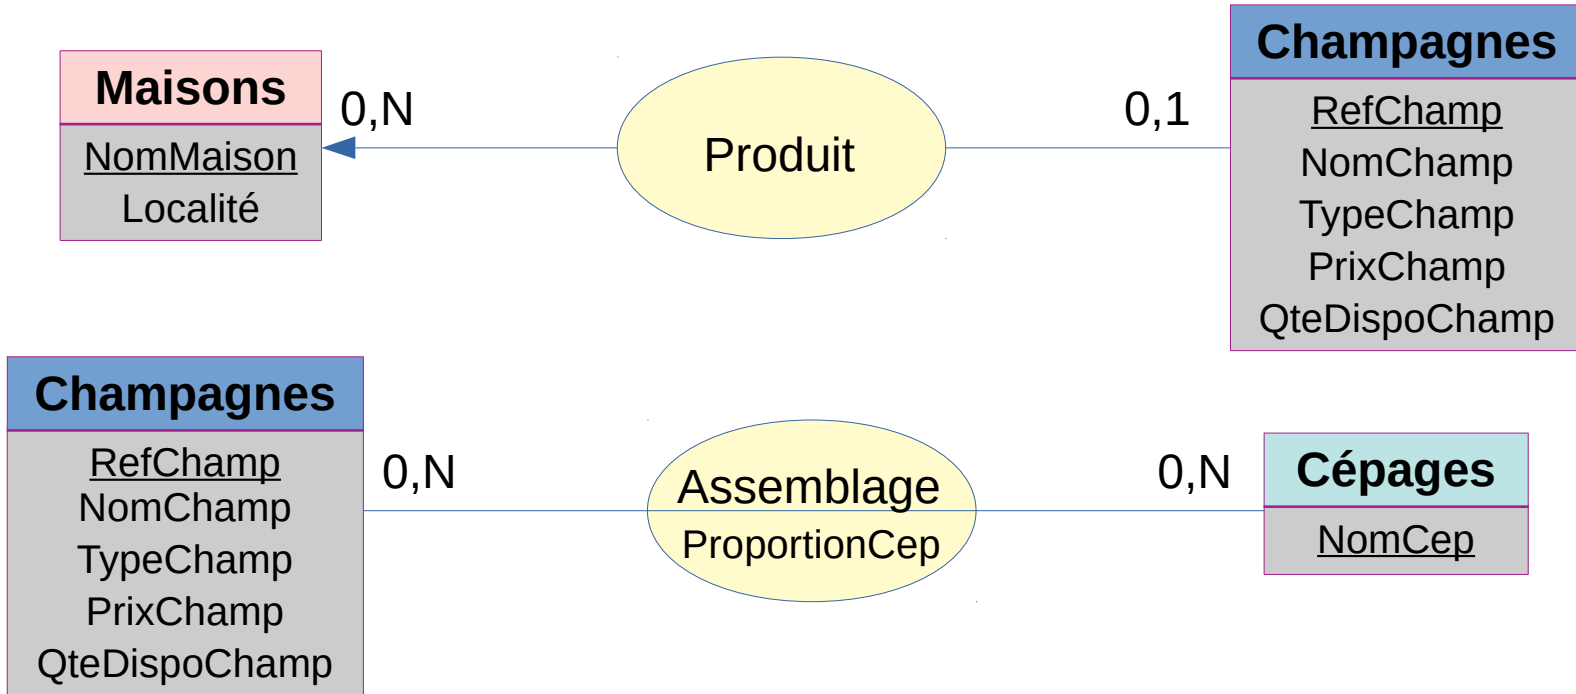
Maisons
NomMaison
Localité

0,N

Produit

0,1

Champagnes
RefChamp
NomChamp
TypeChamp
PrixChamp
QteDispoChamp

Champagnes
RefChamp
NomChamp
TypeChamp
PrixChamp
QteDispoChamp

0,N

Assemblage
ProportionCep

0,N

Cépages
NomCep